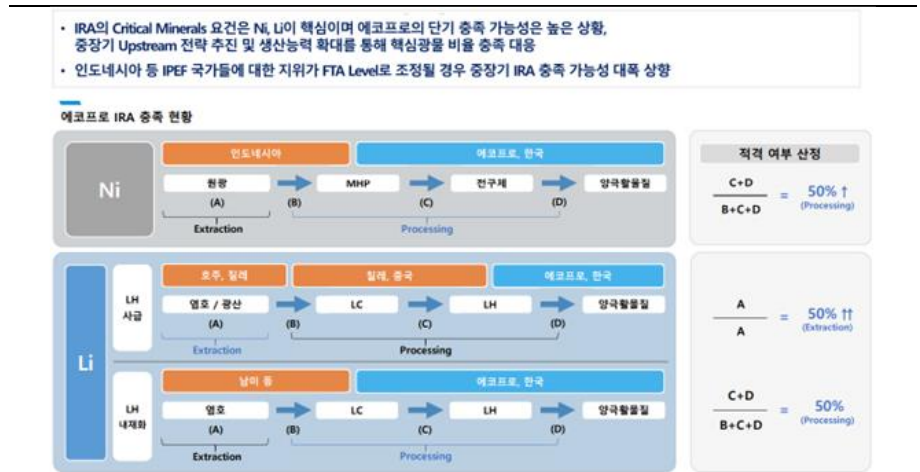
• IRA의 Critical Minerals 요건은 Ni, Li이 핵심이며 에코프로의 단기 충족 가능성은 높은 상황, 중장기 Upstream 전략 추진 및 생산능력 확대를 통해 핵심광물 비율 충족 대응

• 인도네시아 등 IPEF 국가들에 대한 지위가 FTA Level로 조정될 경우 중장기 IRA 충족 가능성 대폭 상향

에코프로 IRA 충족 현황

Ni

인도네시아

에코프로, 한국

원광 (A)

(B) MHP

(C) 전구체

(D) 양극활물질

Extraction

Processing

적격 여부 산정

$\frac{C+D}{B+C+D}$ = 50% ↑ (Processing)

Li

LH 사급

호주, 칠레

칠레, 중국

에코프로, 한국

염호 / 광산 (A)

(B) LC

(C) LH

(D) 양극활물질

Extraction

Processing

$\frac{A}{A}$ = 50% ↑↑ (Extraction)

LH 내재화

남미 등

에코프로, 한국

염호 (A)

(B) LC

(C) LH

(D) 양극활물질

Extraction

Processing

$\frac{C+D}{B+C+D}$ = 50% (Processing)